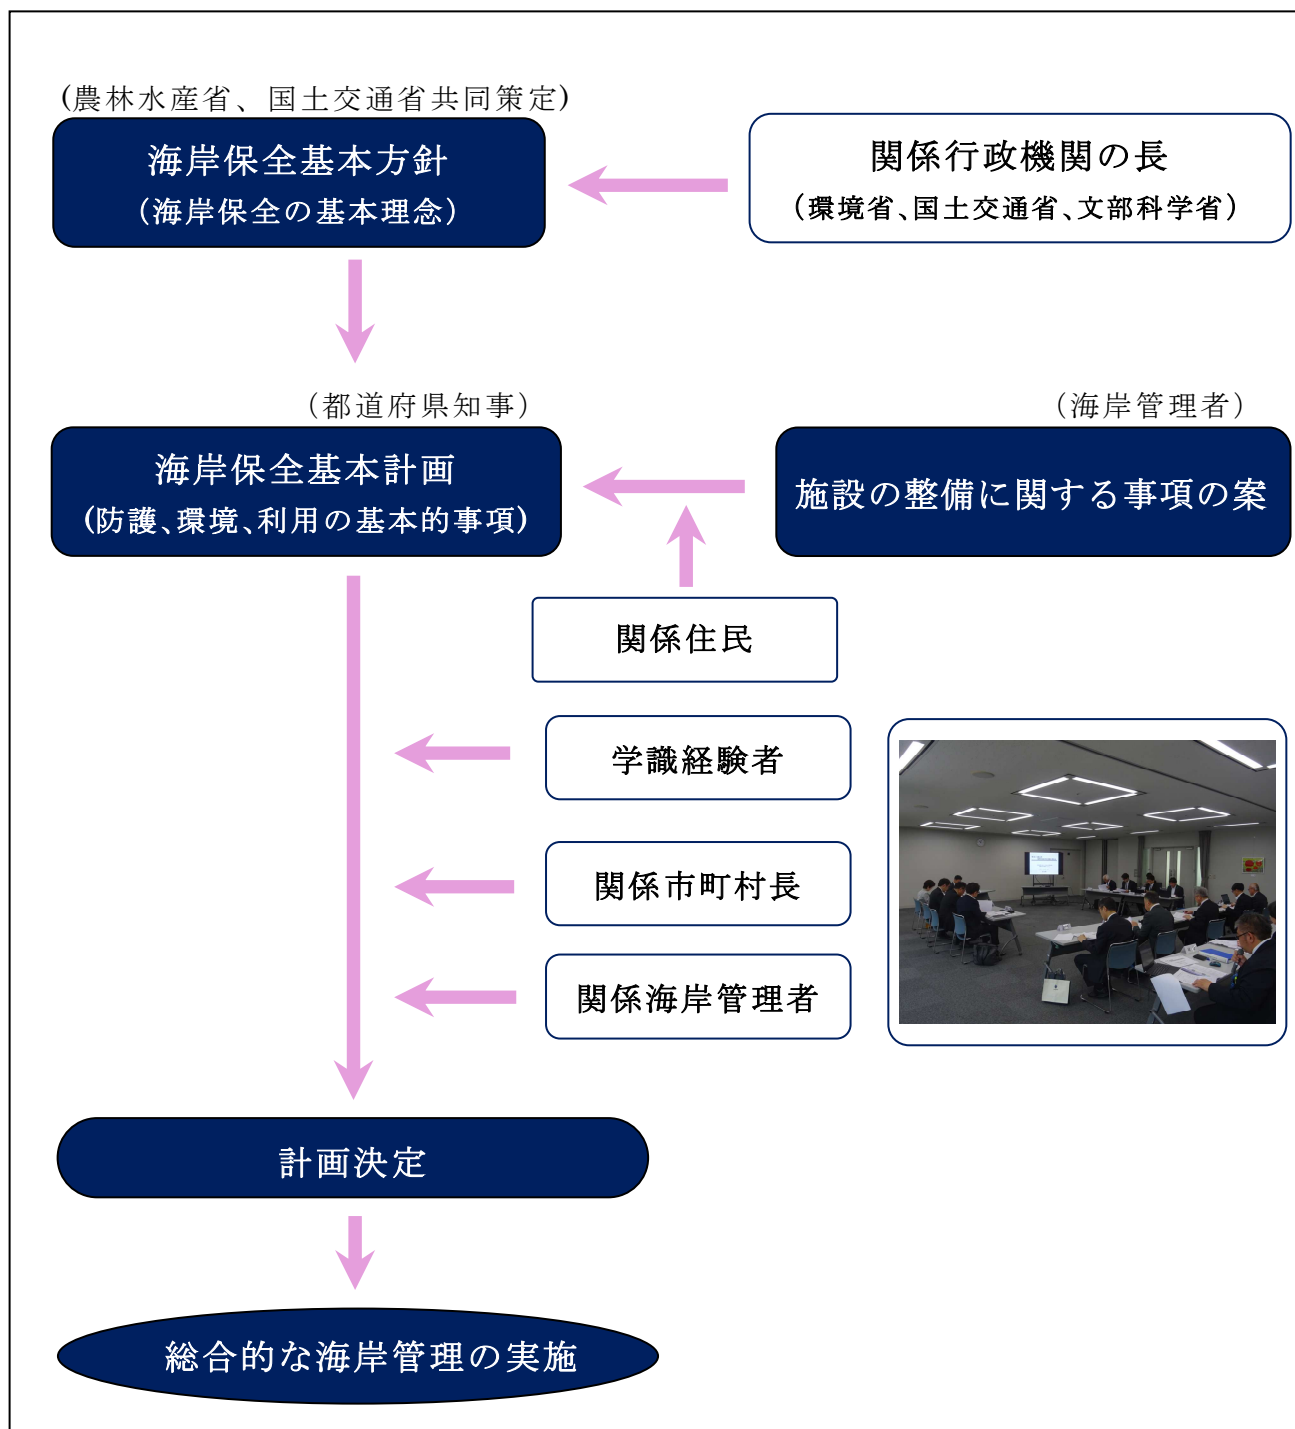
(農林水産省、国土交通省共同策定)

海岸保全基本方針
(海岸保全の基本理念)

関係行政機関の長
(環境省、国土交通省、文部科学省)

(都道府県知事)

海岸保全基本計画
(防護、環境、利用の基本的事項)

(海岸管理者)

施設の整備に関する事項の案

関係住民

学識経験者

関係市町村長

関係海岸管理者

計画決定

総合的な海岸管理の実施